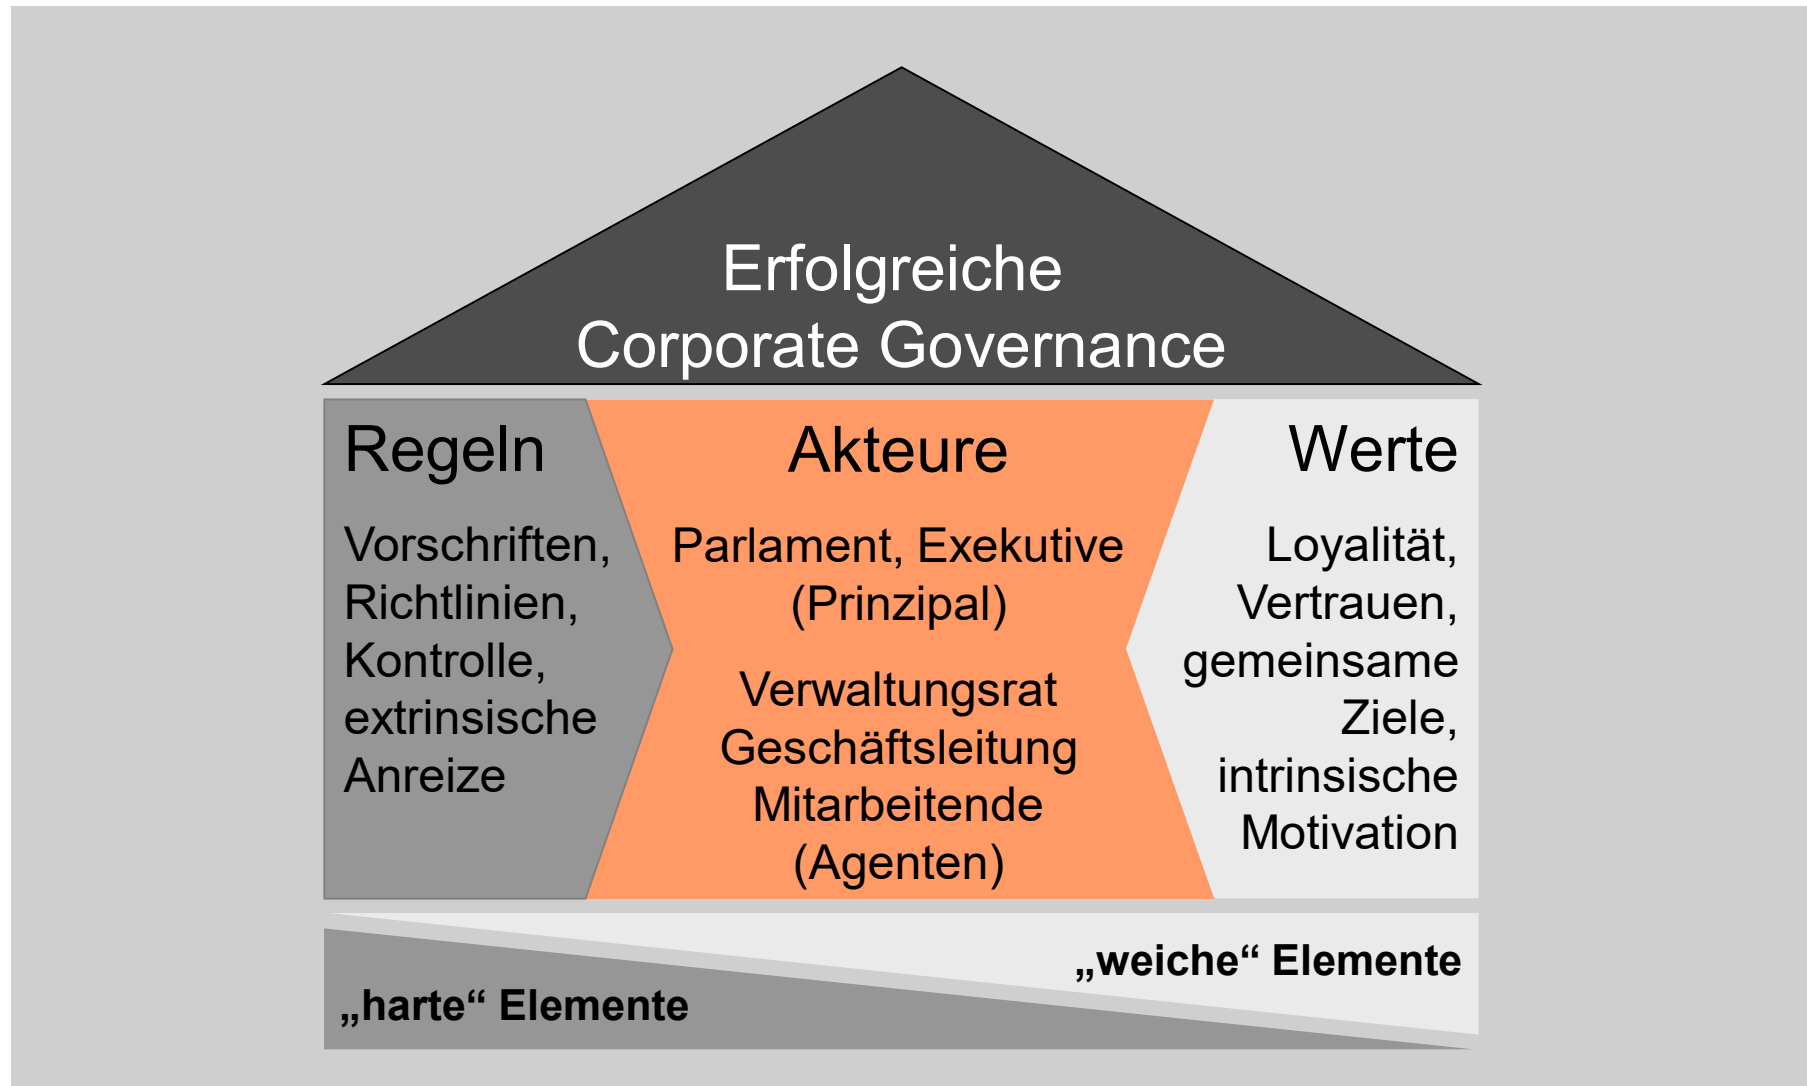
Erfolgreiche Corporate Governance

Regeln

Vorschriften, Richtlinien, Kontrolle, extrinsische Anreize

Akteure

Parlament, Exekutive (Prinzipal)

Verwaltungsrat Geschäftsleitung Mitarbeitende (Agenten)

Werte

Loyalität, Vertrauen, gemeinsame Ziele, intrinsische Motivation

„weiche“ Elemente

„harte“ Elemente